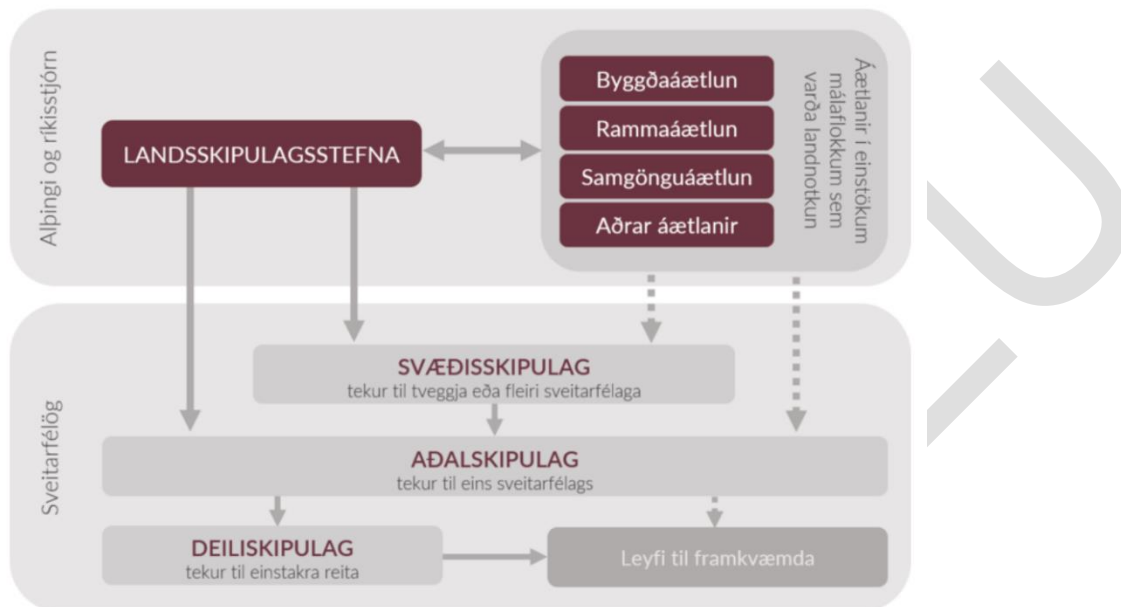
Alþingi og ríkisstjórn

LANDSSKIPULAGSSTEFNA

Byggðaáætlun

Rammaáætlun

Samgönguáætlun

Aðrar áætlanir

Áætlanir í einstökum málaflokkum sem varða landnotkun

Sveitarfélög

SVÆÐISSKIPULAG
tekur til tveggja eða fleiri sveitarfélaga

AÐALSKIPULAG
tekur til eins sveitarfélags

DEILISKIPULAG
tekur til einstakra reita

Leyfi til framkvæmda